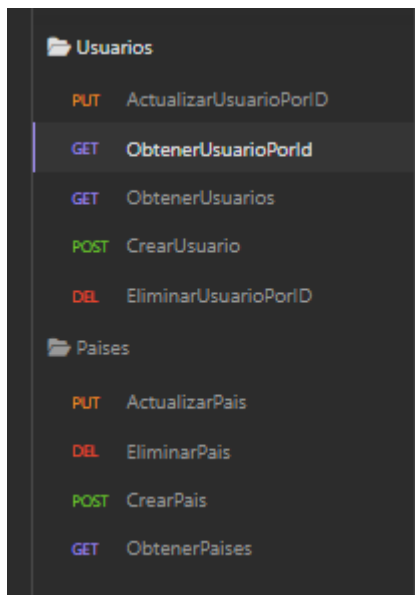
Usuarios

PUT ActualizarUsuarioPorID

GET ObtenerUsuarioPorId

GET ObtenerUsuarios

POST CrearUsuario

DEL EliminarUsuarioPorID

Paises

PUT ActualizarPais

DEL EliminarPais

POST CrearPais

GET ObtenerPaises